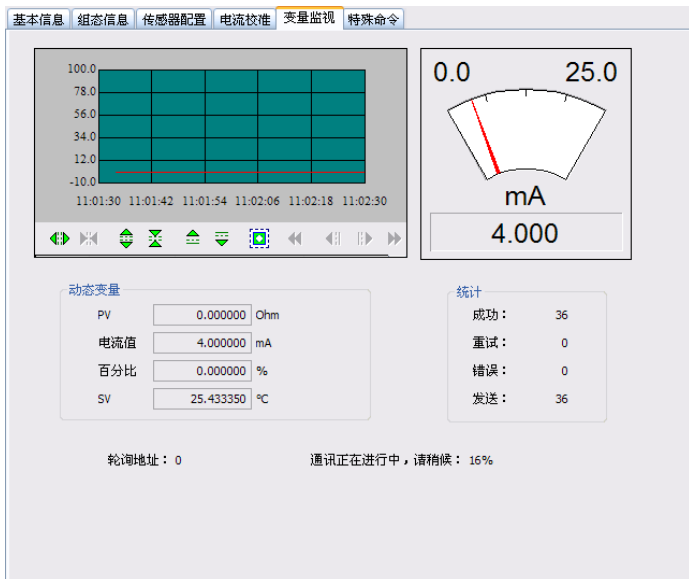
基本信息 | 组态信息 | 传感器配置 | 电流校准 | 变量监视 | 特殊命令

100.0
78.0
56.0
34.0
12.0
-10.0
11:01:30 11:01:42 11:01:54 11:02:06 11:02:18 11:02:30

0.0 25.0
mA
4.000

动态变量
PV 0.000000 Ohm
电流值 4.000000 mA
百分比 0.000000 %
SV 25.433350 ℃

统计
成功： 36
重试： 0
错误： 0
发送： 36

轮询地址： 0

通讯正在进行中，请稍候： 16%